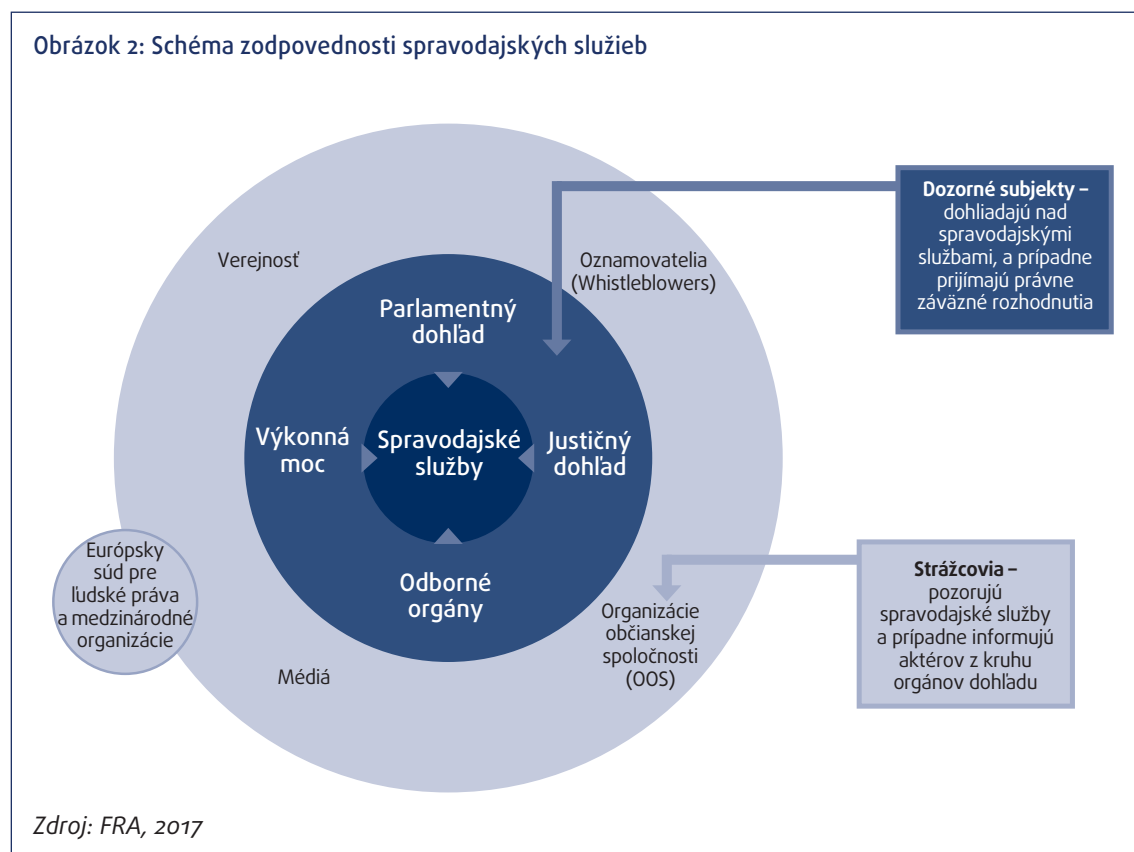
Obrázok 2: Schéma zodpovednosti spravodajských služieb

Dozorné subjekty – dohliadajú nad spravodajskými službami, a prípadne prijímajú právne záväzné rozhodnutia

Verejnosť

Oznamovatelia (Whistleblowers)

Parlamentný dohľad

Výkonná moc

Spravodajské služby

Justičný dohľad

Odborné orgány

Európsky súd pre ľudské práva a medzinárodné organizácie

Médiá

Organizácie občianskej spoločnosti (OOS)

Strážcovia – pozorujú spravodajské služby a prípadne informujú aktérov z kruhu orgánov dohľadu

Zdroj: FRA, 2017